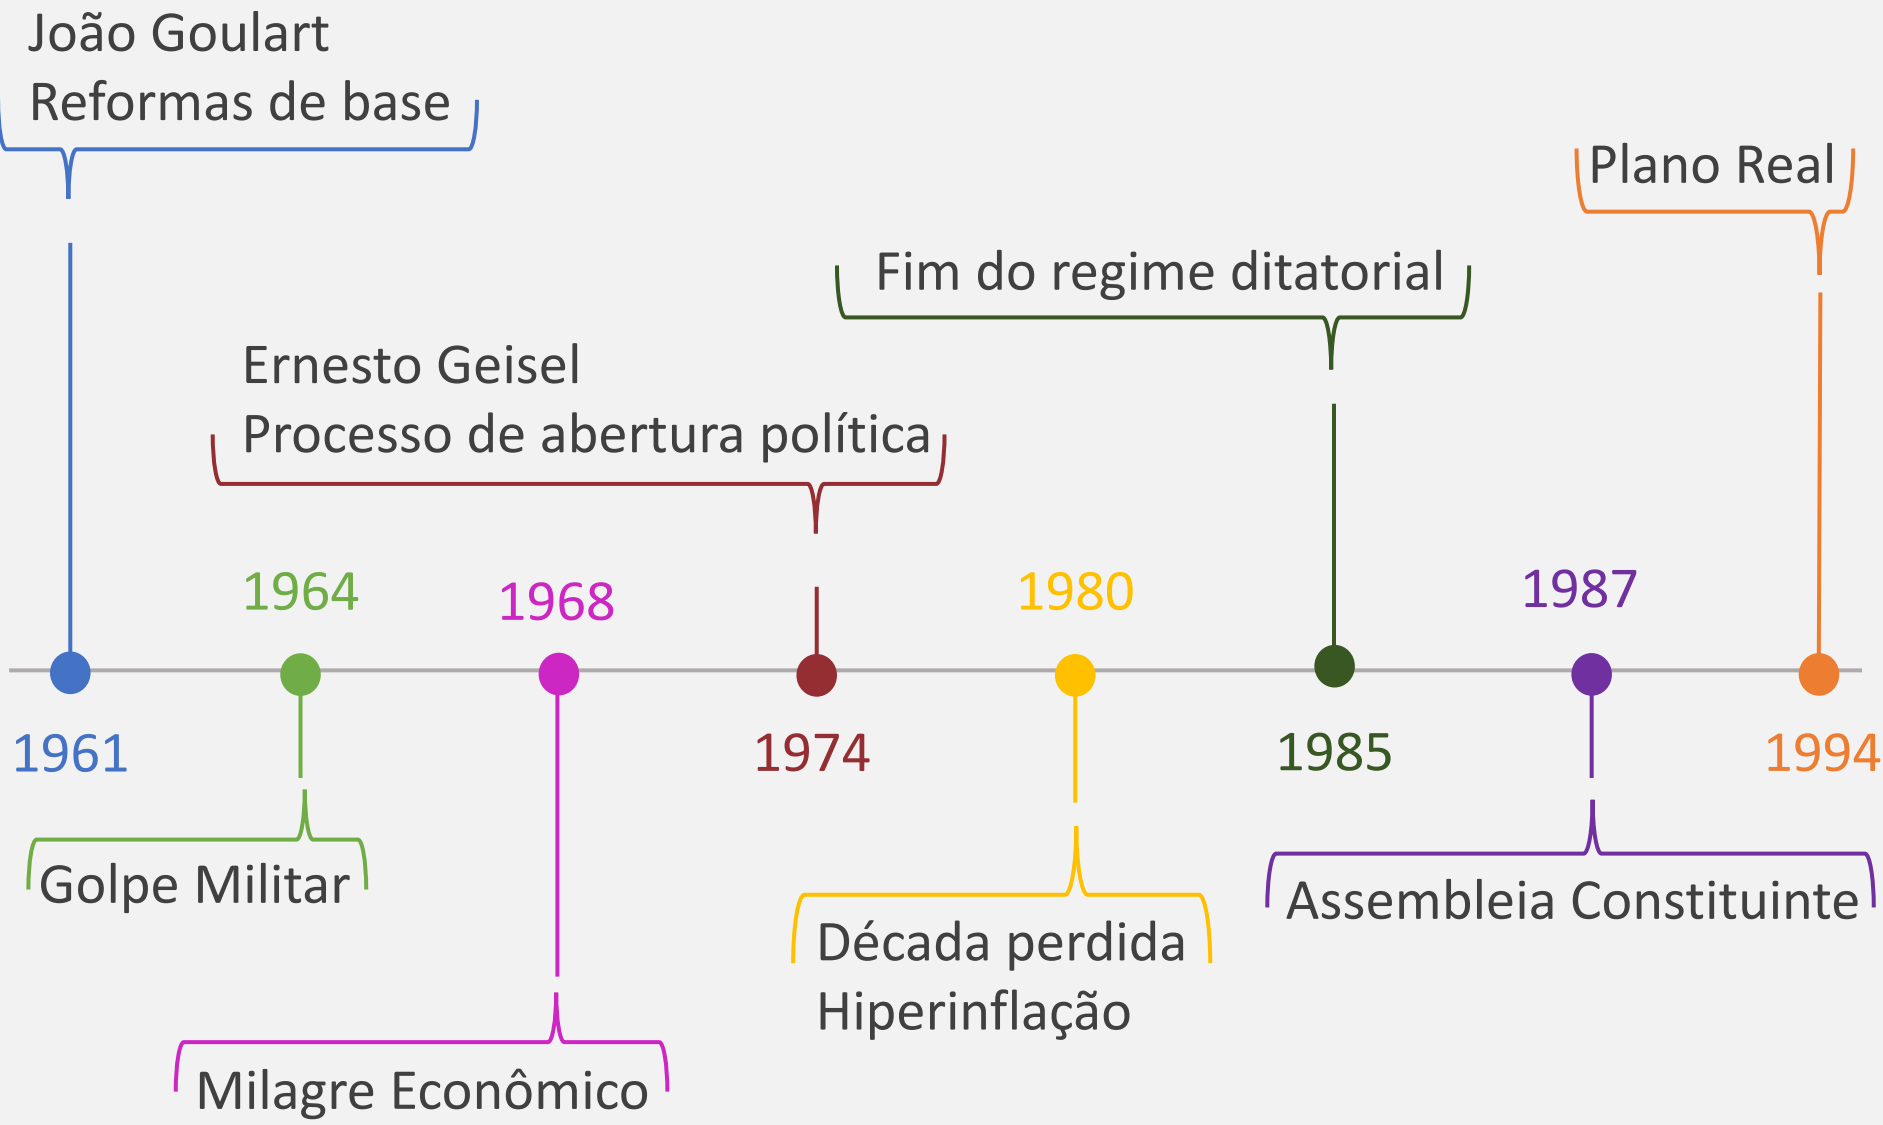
João Goulart
Reformas de base

Plano Real

Fim do regime ditatorial

Ernesto Geisel
Processo de abertura política

1964

1968

1980

1987

1961

1974

1985

1994

Golpe Militar

Milagre Econômico

Década perdida
Hiperinflação

Assembleia Constituinte